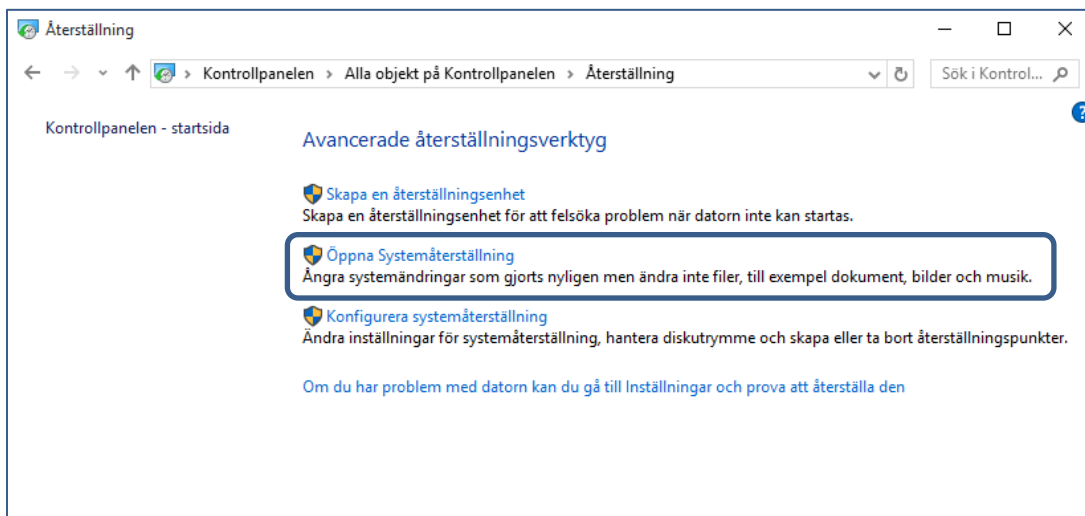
Återställning

Kontrollpanelen > Alla objekt på Kontrollpanelen > Återställning

Sök i Kontrol...

Kontrollpanelen - startsida

Avancerade återställningsverktyg

Skapa en återställningsenhet
Skapa en återställningsenhet för att felsöka problem när datorn inte kan startas.

Öppna Systemåterställning
Ångra systemändringar som gjorts nyligen men ändra inte filer, till exempel dokument, bilder och musik.

Konfigurera systemåterställning
Ändra inställningar för systemåterställning, hantera diskutrymme och skapa eller ta bort återställningspunkter.

Om du har problem med datorn kan du gå till Inställningar och prova att återställa den